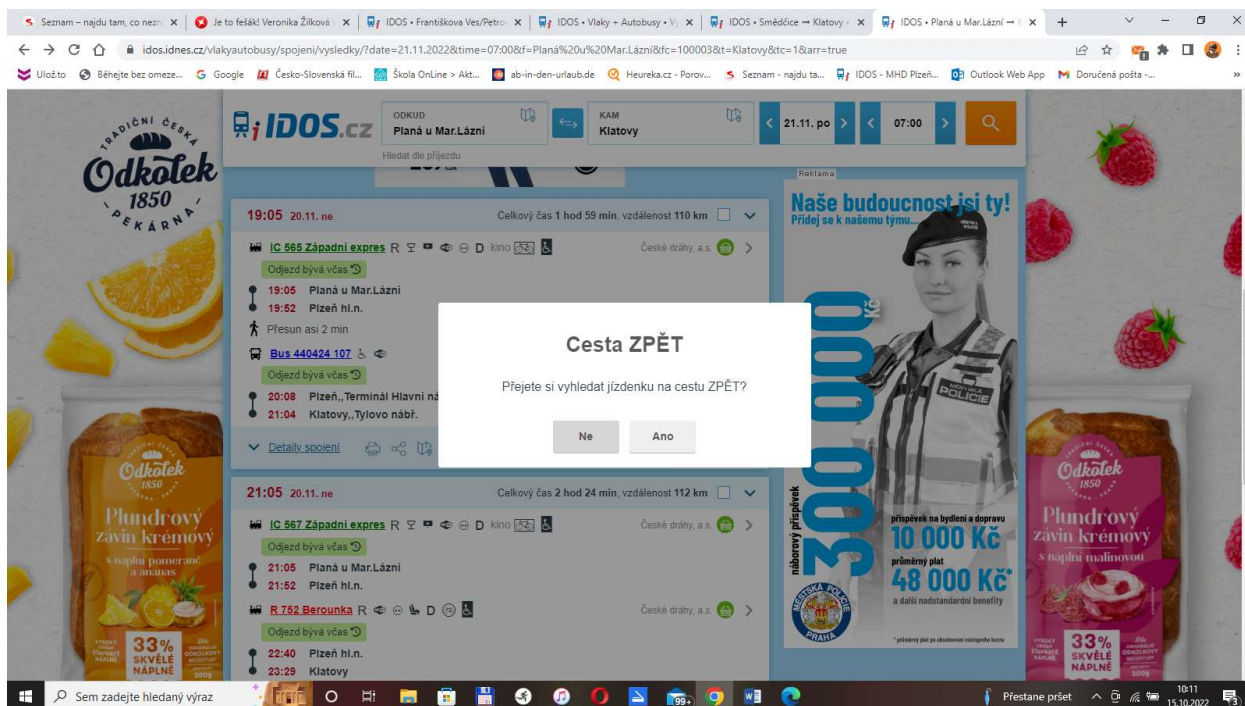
Seznam – najdu tam, co nezn × | Je to fešák! Veronika Žilková × | IDOS • Františkova Ves/Petro × | IDOS • Vlaky + Autobusy • V × | IDOS • Smědčice → Klatovy × | IDOS • Planá u Mar.Lázní → × | +

idos.idnes.cz/vlakyautobusy/spojeni/vysledky/?date=21.11.2022&time=07:00&f=Planá%20u%20Mar.Lázní&fc=100003&t=Klatovy&tc=1&arr=true

Uložto | Běhejte bez omeze... | Google | Česko-Slovenská fil... | Škola OnLine > Akt... | ab-in-den-urlaub.de | Heureka.cz - Porov... | Seznam - najdu ta... | IDOS - MHD Plzeň... | Outlook Web App | Doručená pošta -...

TRADIČNÍ ČESKÁ Odkolek 1850 PEKÁRNA

IDOS.cz

ODKUD Planá u Mar.Lázní

KAM Klatovy

21.11. po

07:00

Hledat dle příjezdu

Reklama

19:05 20.11. ne Celkový čas 1 hod 59 min, vzdálenost 110 km

IC 565 Západní expres R D kino

České dráhy, a.s.

Odjezd bývá včas

19:05 Planá u Mar.Lázní
19:52 Plzeň hl.n.

Přesun asi 2 min

Bus 440424 107

Odjezd bývá včas

20:08 Plzeň,,Terminál Hlavní ná
21:04 Klatovy,,Tylovo nábř.

Detaily spojení

Cesta ZPĚT

Přejete si vyhledat jízdenku na cestu ZPĚT?

Ne Ano

21:05 20.11. ne Celkový čas 2 hod 24 min, vzdálenost 112 km

IC 567 Západní expres R D kino

České dráhy, a.s.

Odjezd bývá včas

21:05 Planá u Mar.Lázní
21:52 Plzeň hl.n.

R 752 Berounka R D

České dráhy, a.s.

Odjezd bývá včas

22:40 Plzeň hl.n.
23:29 Klatovy

Naše budoucnost jsi ty! Přidej se k našemu týmu...

náborový příspěvek 300 000 Kč

POLICIE

příspěvek na bydlení a dopravu 10 000 Kč

průměrný plat 48 000 Kč*

a další nadstandardní benefity

MĚSTSKÁ POLICIE PRAHA

* průměrný plat po absolvování nástupního kurzu

Odkolek 1850 Plundrový závin krémový s náplní pomeranč a ananas 33% SKVĚLÉ NÁPLNĚ

Odkolek 1850 Plundrový závin krémový s náplní malinovou 33% SKVĚLÉ NÁPLNĚ

Sem zadejte hledaný výraz

99+

Přestane pršet

10:11 15.10.2022